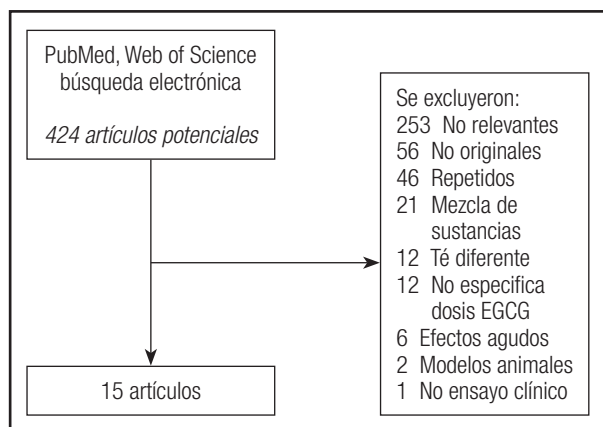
PubMed, Web of Science búsqueda electrónica

*424 artículos potenciales*

Se excluyeron:
253 No relevantes
56 No originales
46 Repetidos
21 Mezcla de sustancias
12 Té diferente
12 No especifica dosis EGCG
6 Efectos agudos
2 Modelos animales
1 No ensayo clínico

15 artículos